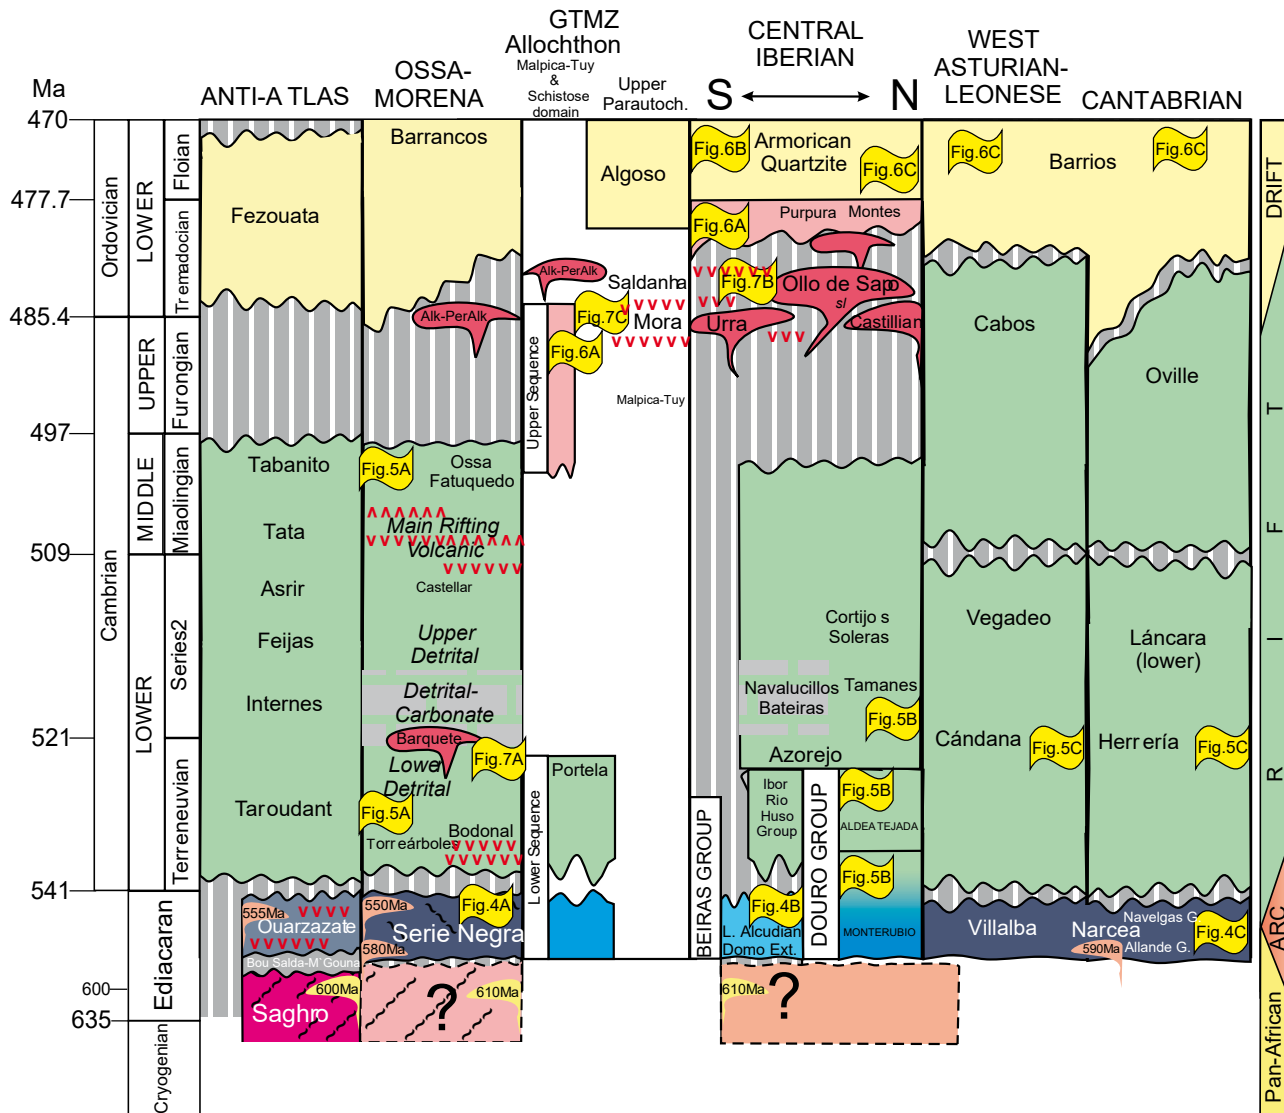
Ma
470
477.7
485.4
497
509
521
541
600
635

Ordovician
LOWER
Floian
Tremadocian
UPPER
Furongian
MIDDLE
Miaolingian
Cambrian
LOWER
Series2
Terreneuvian
Ediacaran
Cryogenian

ANTI-A TLAS
Fezouata
Tabanito
Tata
Asrir
Feijas
Internes
Taroudant
555Ma
Ouarzazate
Bou Salda-M`Gouna
Saghro
600Ma

OSSA-MORENA
Barrancos
Alk-PerAlk
Fig.5A
Ossa
Fatuquedo
Main Rifting
Volcanic
Castellar
Upper
Detrital
Detrital-
Carbonate
Barquete
Fig.7A
Lower
Detrital
Fig.5A
Bodonal
Torreárboles
550Ma
Fig.4A
Serie Negra
580Ma
?
610Ma

GTMZ
Allochthon
Malpica-Tuy
&
Schistose
domain
Alk-PerAlk
Upper Sequence
Lower Sequence

Upper
Parautoch.
Algoso
Saldanha
Fig.7C
Mora
Fig.6A
Malpica-Tuy
Portela

CENTRAL
IBERIAN
S
N
Fig.6B
Armorican
Quartzite
Fig.6C
Fig.6A
Purpura
Montes
Fig.7B
Ollo de Sapo
sl
Urra
Castillian
Cortijo s
Soleras
Navalucillos
Tamanes
Bateiras
Fig.5B
Azorejo
Ibor
Rio
Huso
Group
DOURO GROUP
Fig.5B
ALDEA TEJADA
BEIRAS GROUP
Fig.4B
L. Alcudian
Domo Ext.
Fig.5B
MONTERUBIO
610Ma
?

WEST
ASTURIAN-
LEONESE
Fig.6C
Cabos
Vegadeo
Cándana
Fig.5C
Villalba

CANTABRIAN
Barrios
Fig.6C
Oville
Láncara
(lower)
Herrería
Fig.5C
Narcea
Navelgas G.
590Ma
Allande G.
Fig.4C

DRIFT
R
I
F
T
ARC
Pan-African